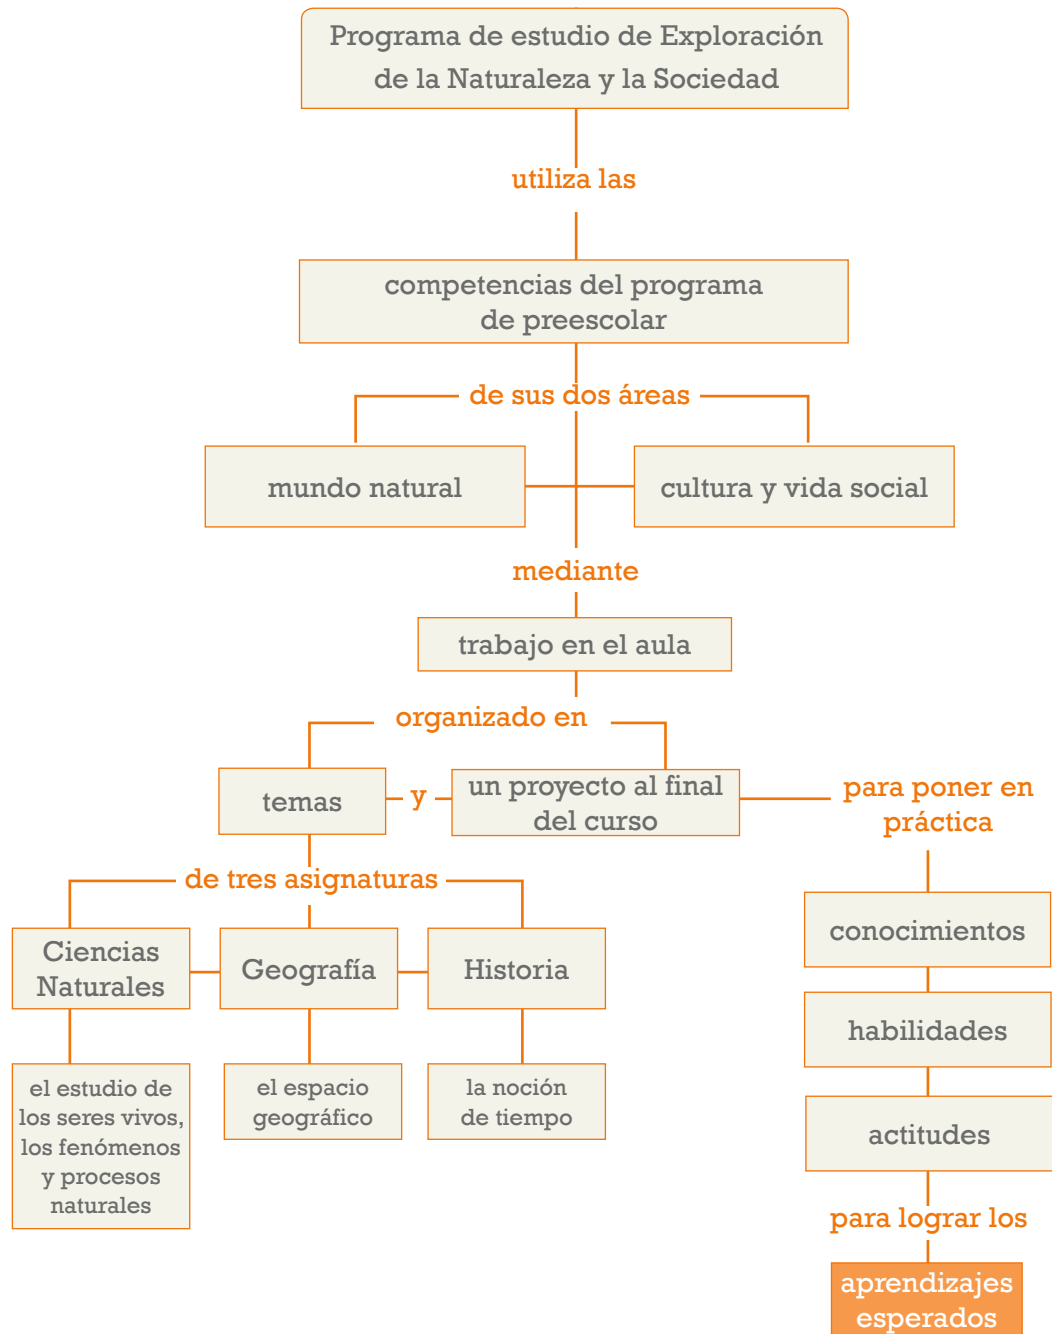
Programa de estudio de Exploración de la Naturaleza y la Sociedad

utiliza las

competencias del programa de preescolar

de sus dos áreas

mundo natural

cultura y vida social

mediante

trabajo en el aula

organizado en

temas

y

un proyecto al final del curso

para poner en práctica

de tres asignaturas

Ciencias Naturales

Geografía

Historia

el estudio de los seres vivos, los fenómenos y procesos naturales

el espacio geográfico

la noción de tiempo

conocimientos

habilidades

actitudes

para lograr los

aprendizajes esperados